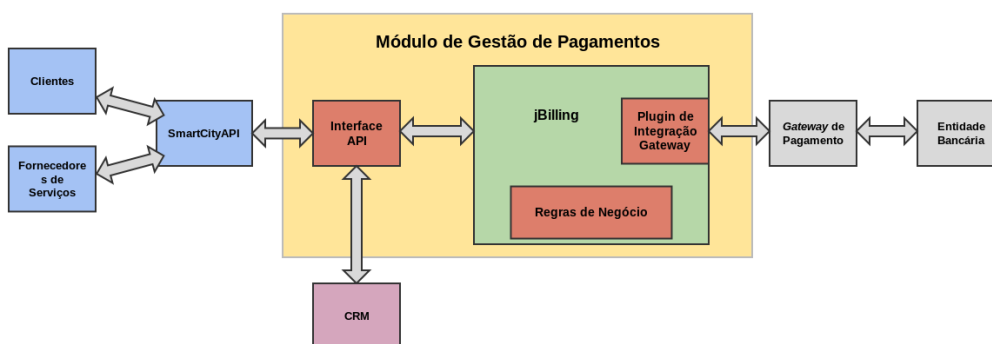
Módulo de Gestão de Pagamentos

Clientes

Fornecedores de Serviços

SmartCityAPI

Interface API

jBilling

Plugin de Integração Gateway

Regras de Negócio

Gateway de Pagamento

Entidade Bancária

CRM